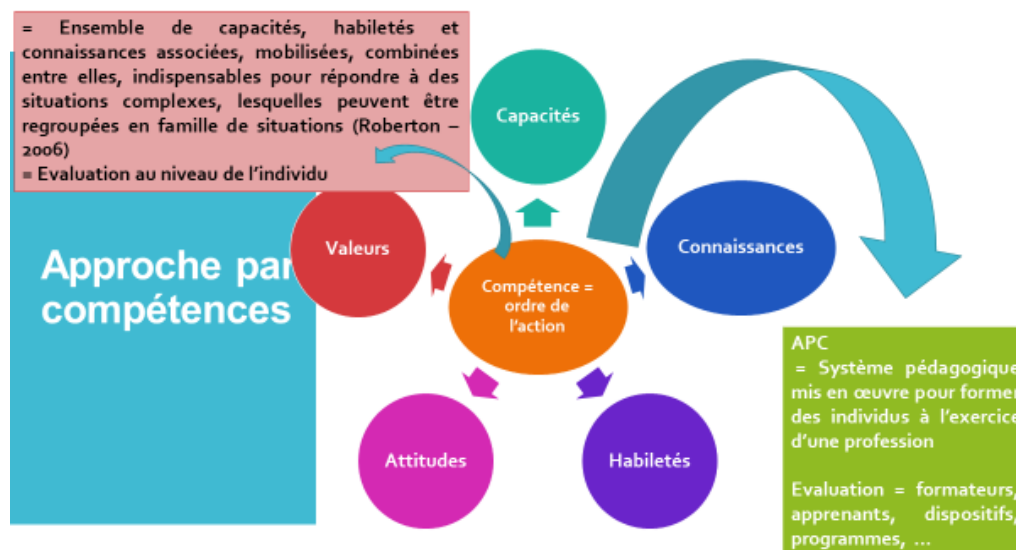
= Ensemble de capacités, habiletés et connaissances associées, mobilisées, combinées entre elles, indispensables pour répondre à des situations complexes, lesquelles peuvent être regroupées en famille de situations (Roberton – 2006)
= Evaluation au niveau de l'individu

Approche par compétences

Capacités

Valeurs

Connaissances

Compétence = ordre de l'action

Attitudes

Habiletés

APC
= Système pédagogique mis en œuvre pour former des individus à l'exercice d'une profession

Evaluation = formateurs, apprenants, dispositifs, programmes, …